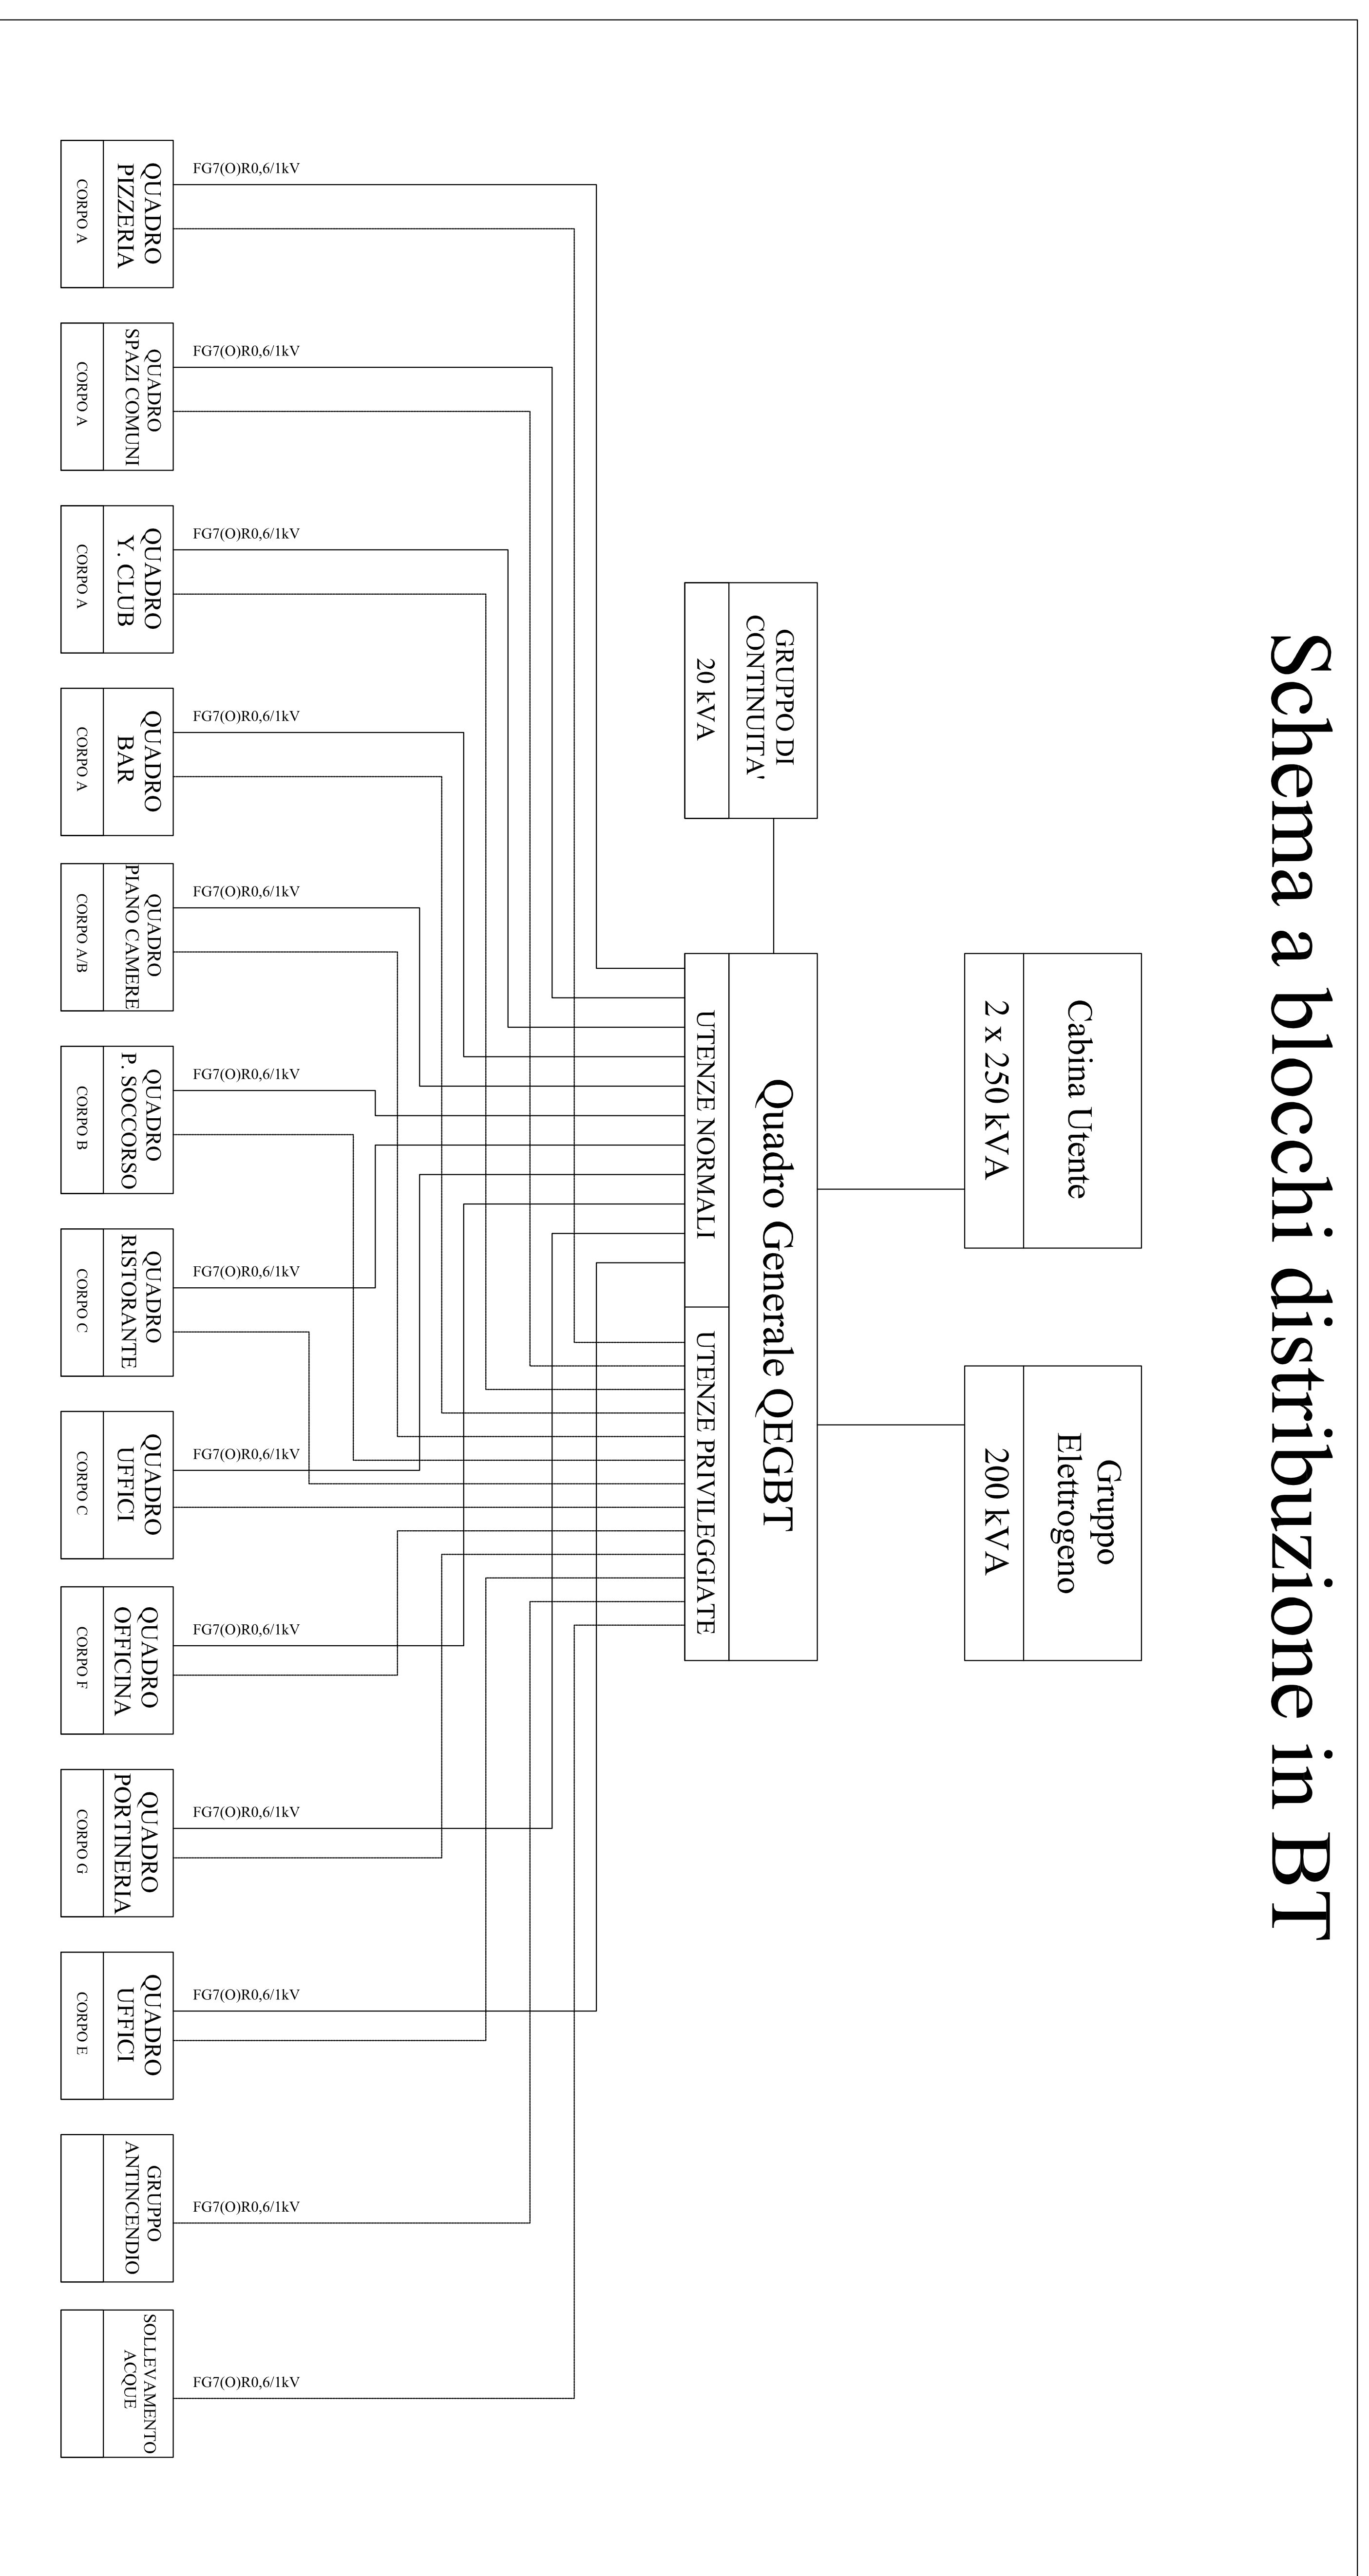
Schema a blocchi distribuzione in BT

Cabina Utente
2 x 250 kVA

Gruppo Elettrogeno
200 kVA

GRUPPO DI CONTINUITA'
20 kVA

Quadro Generale QEGBT
UTENZE NORMALI
UTENZE PRIVILEGGIATE

QUADRO PIZZERIA
CORPO A
FG7(O)R0,6/1kV

QUADRO SPAZI COMUNI
CORPO A
FG7(O)R0,6/1kV

QUADRO Y. CLUB
CORPO A
FG7(O)R0,6/1kV

QUADRO BAR
CORPO A
FG7(O)R0,6/1kV

QUADRO PIANO CAMERE
CORPO A/B
FG7(O)R0,6/1kV

QUADRO P. SOCCORSO
CORPO B
FG7(O)R0,6/1kV

QUADRO RISTORANTE
CORPO C
FG7(O)R0,6/1kV

QUADRO UFFICI
CORPO C
FG7(O)R0,6/1kV

QUADRO OFFICINA
CORPO F
FG7(O)R0,6/1kV

QUADRO PORTINERIA
CORPO G
FG7(O)R0,6/1kV

QUADRO UFFICI
CORPO E
FG7(O)R0,6/1kV

GRUPPO ANTINCENDIO
FG7(O)R0,6/1kV

SOLLEVAMENTO ACQUE
FG7(O)R0,6/1kV